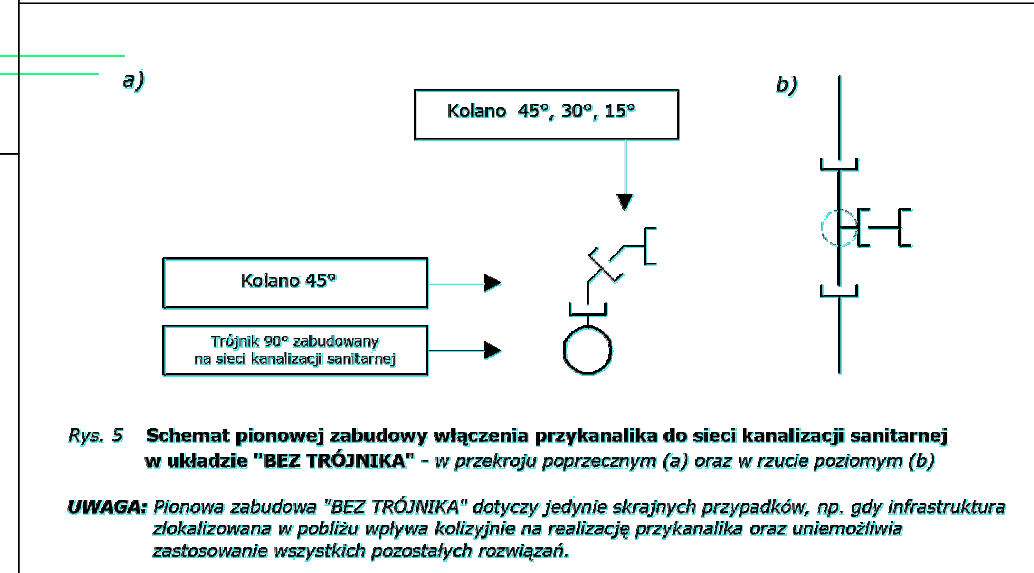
a)

b)

Kolano 45°, 30°, 15°

Kolano 45°

Trójnik 90° zabudowany na sieci kanalizacji sanitarnej

Rys. 5 Schemat pionowej zabudowy włączenia przykanalika do sieci kanalizacji sanitarnej w układzie "BEZ TRÓJNIKA" - w przekroju poprzecznym (a) oraz w rzucie poziomym (b)

UWAGA: Pionowa zabudowa "BEZ TRÓJNIKA" dotyczy jedynie skrajnych przypadków, np. gdy infrastruktura zlokalizowana w pobliżu wpływa kolizyjnie na realizację przykanalika oraz uniemożliwia zastosowanie wszystkich pozostałych rozwiązań.